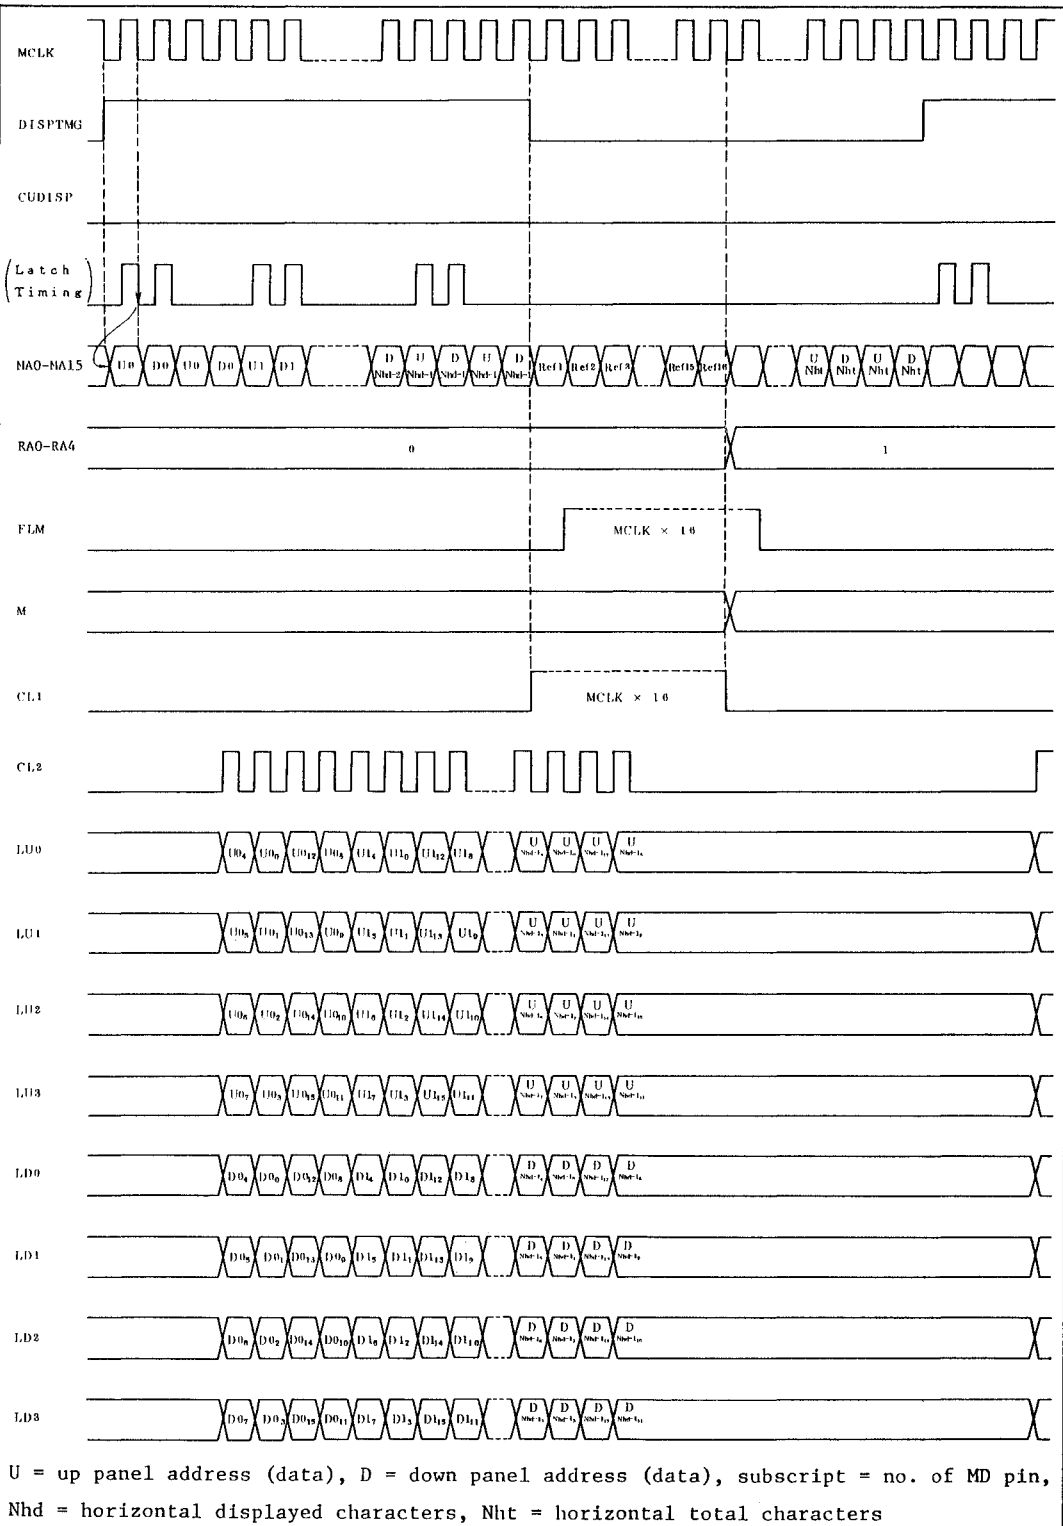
MCLK

DISPTMG

CUDISP

(Latch Timing)

MA0-MA15 U0 D0 U0 D0 U1 D1 D Nhd-2 U Nhd-1 D Nhd-1 U Nhd-1 D Nhd-1 Ref1 Ref2 Ref3 Ref15 Ref16 U Nht D Nht U Nht D Nht

RA0-RA4 0 1

FLM MCLK × 16

M

CL1 MCLK × 16

CL2

LU0 $U0_4$ $U0_0$ $U0_{12}$ $U0_8$ $U1_4$ $U1_0$ $U1_{12}$ $U1_8$ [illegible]

LU1 $U0_5$ $U0_1$ $U0_{13}$ $U0_9$ $U1_5$ $U1_1$ $U1_{13}$ $U1_9$ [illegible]

LU2 $U0_6$ $U0_2$ $U0_{14}$ $U0_{10}$ $U1_6$ $U1_2$ $U1_{14}$ $U1_{10}$ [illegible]

LU3 $U0_7$ $U0_3$ $U0_{15}$ $U0_{11}$ $U1_7$ $U1_3$ $U1_{15}$ $U1_{11}$ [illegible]

LD0 $D0_4$ $D0_0$ $D0_{12}$ $D0_8$ $D1_4$ $D1_0$ $D1_{12}$ $D1_8$ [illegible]

LD1 $D0_5$ $D0_1$ $D0_{13}$ $D0_9$ $D1_5$ $D1_1$ $D1_{13}$ $D1_9$ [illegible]

LD2 $D0_6$ $D0_2$ $D0_{14}$ $D0_{10}$ $D1_6$ $D1_2$ $D1_{14}$ $D1_{10}$ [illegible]

LD3 $D0_7$ $D0_3$ $D0_{15}$ $D0_{11}$ $D1_7$ $D1_3$ $D1_{15}$ $D1_{11}$ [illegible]

U = up panel address (data), D = down panel address (data), subscript = no. of MD pin, Nhd = horizontal displayed characters, Nht = horizontal total characters